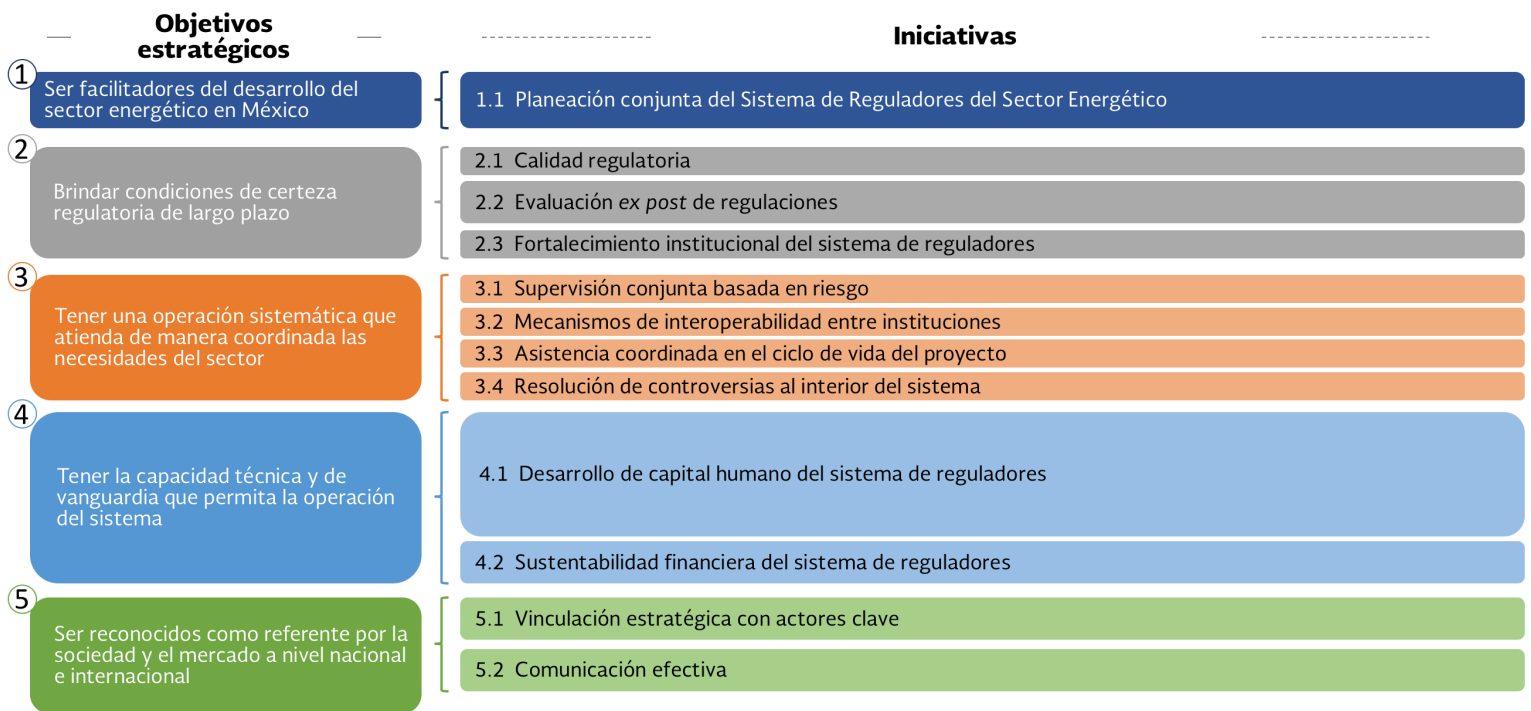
Objetivos estratégicos

Iniciativas

1
Ser facilitadores del desarrollo del sector energético en México

1.1 Planeación conjunta del Sistema de Reguladores del Sector Energético

2
Brindar condiciones de certeza regulatoria de largo plazo

2.1 Calidad regulatoria

2.2 Evaluación *ex post* de regulaciones

2.3 Fortalecimiento institucional del sistema de reguladores

3
Tener una operación sistemática que atienda de manera coordinada las necesidades del sector

3.1 Supervisión conjunta basada en riesgo

3.2 Mecanismos de interoperabilidad entre instituciones

3.3 Asistencia coordinada en el ciclo de vida del proyecto

3.4 Resolución de controversias al interior del sistema

4
Tener la capacidad técnica y de vanguardia que permita la operación del sistema

4.1 Desarrollo de capital humano del sistema de reguladores

4.2 Sustentabilidad financiera del sistema de reguladores

5
Ser reconocidos como referente por la sociedad y el mercado a nivel nacional e internacional

5.1 Vinculación estratégica con actores clave

5.2 Comunicación efectiva